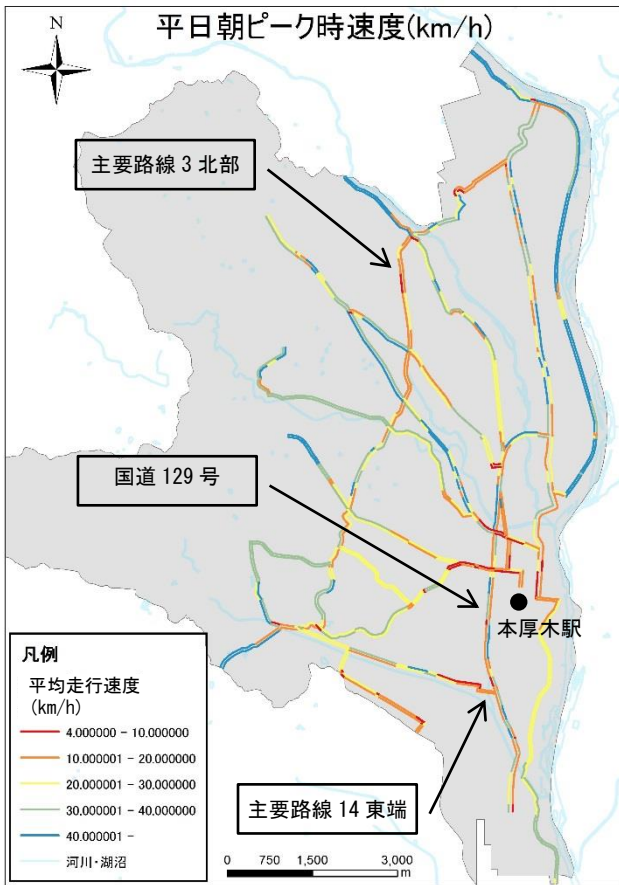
N

平日朝ピーク時速度(km/h)

主要路線 3 北部

国道 129 号

本厚木駅

主要路線 14 東端

凡例
平均走行速度
(km/h)
4.000000 - 10.000000
10.000001 - 20.000000
20.000001 - 30.000000
30.000001 - 40.000000
40.000001 -
河川・湖沼

0 750 1,500 3,000 m